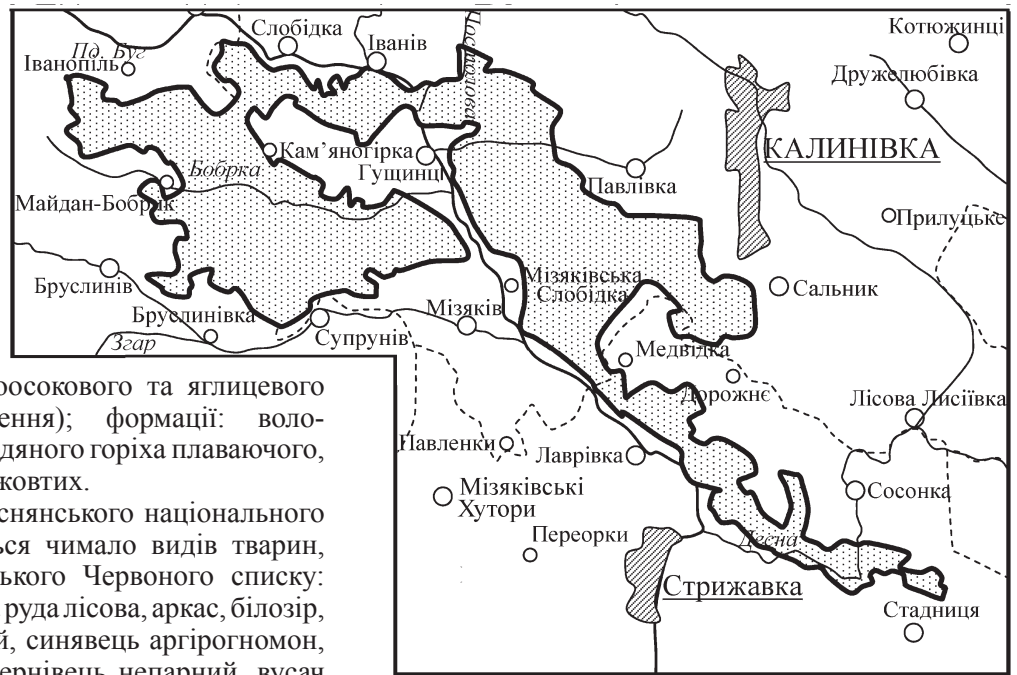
Слобідка
Іванів
Котюжинці
Пд. Буг
Іванопіль
Дружелюбівка
Кам'яногірка
КАЛИНІВКА
Гущинці
Боброк
Павлівка
Майдан-Бобрик
Прилуцьке
Бруслинів
Мізяківська Слобідка
Сальник
Бруслинівка
Мізяків
Згар
Супрунів
Медвідка
Дорожнє
Лісова Лисіївка
Павленки
Лаврівка
Мізяківські Хутори
Сосонка
Переорки
Десна
Стрижавка
Стадниця

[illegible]росокового та яглицевого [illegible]ення); формації: воло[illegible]дяного горіха плаваючого, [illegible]ковтих.

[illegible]снянського національного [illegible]ся чимало видів тварин, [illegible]ького Червоного списку: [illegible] руда лісова, аркас, білозір, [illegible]й, синявець аргірогномон, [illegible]